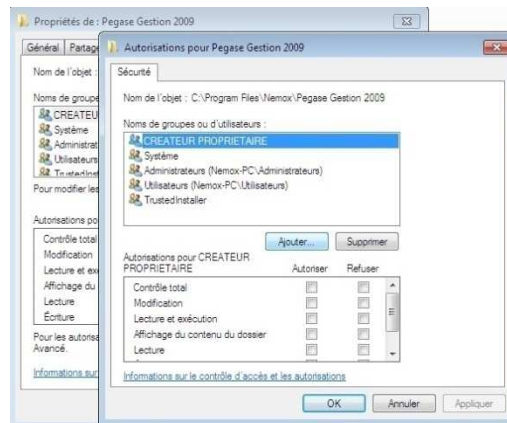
Propriétés de : Pegase Gestion 2009

Général | Partage

Nom de l'objet :

Noms de groupes

CREATEU
Système
Administrat
Utilisateurs
TrustedInst

Pour modifier les

Autorisations po

Contrôle total
Modification
Lecture et exé
Affichage du
Lecture
Écriture

Pour les autorisa
Avancé.

Informations sur

Autorisations pour Pegase Gestion 2009

Sécurité

Nom de l'objet : C:\Program Files\Nemox\Pegase Gestion 2009

Noms de groupes ou d'utilisateurs :

CREATEUR PROPRIETAIRE
Système
Administrateurs (Nemox-PC\Administrateurs)
Utilisateurs (Nemox-PC\Utilisateurs)
TrustedInstaller

Ajouter... Supprimer

| Autorisations pour CREATEUR PROPRIETAIRE | Autoriser | Refuser |
|---|---|---|
| Contrôle total | | |
| Modification | | |
| Lecture et exécution | | |
| Affichage du contenu du dossier | | |
| Lecture | | |

Informations sur le contrôle d'accès et les autorisations

OK Annuler Appliquer